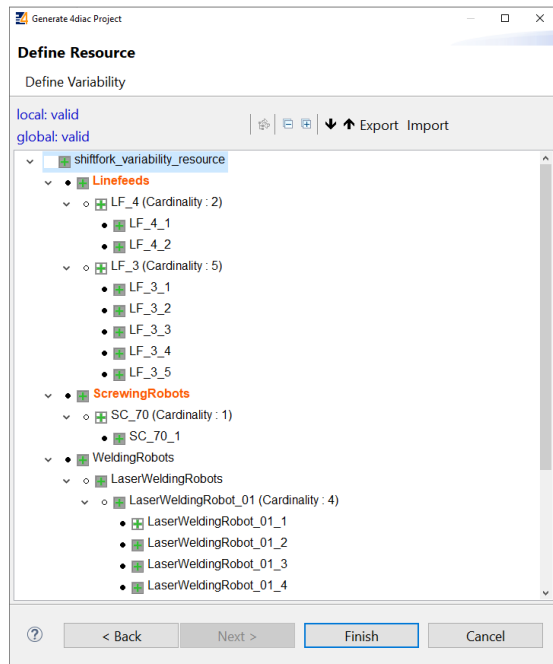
Generate 4diac Project

Define Resource

Define Variability

local: valid
global: valid

Export Import

shiftfork_variability_resource
Linefeeds
LF_4 (Cardinality : 2)
LF_4_1
LF_4_2
LF_3 (Cardinality : 5)
LF_3_1
LF_3_2
LF_3_3
LF_3_4
LF_3_5
ScrewingRobots
SC_70 (Cardinality : 1)
SC_70_1
WeldingRobots
LaserWeldingRobots
LaserWeldingRobot_01 (Cardinality : 4)
LaserWeldingRobot_01_1
LaserWeldingRobot_01_2
LaserWeldingRobot_01_3
LaserWeldingRobot_01_4

?
< Back
Next >
Finish
Cancel